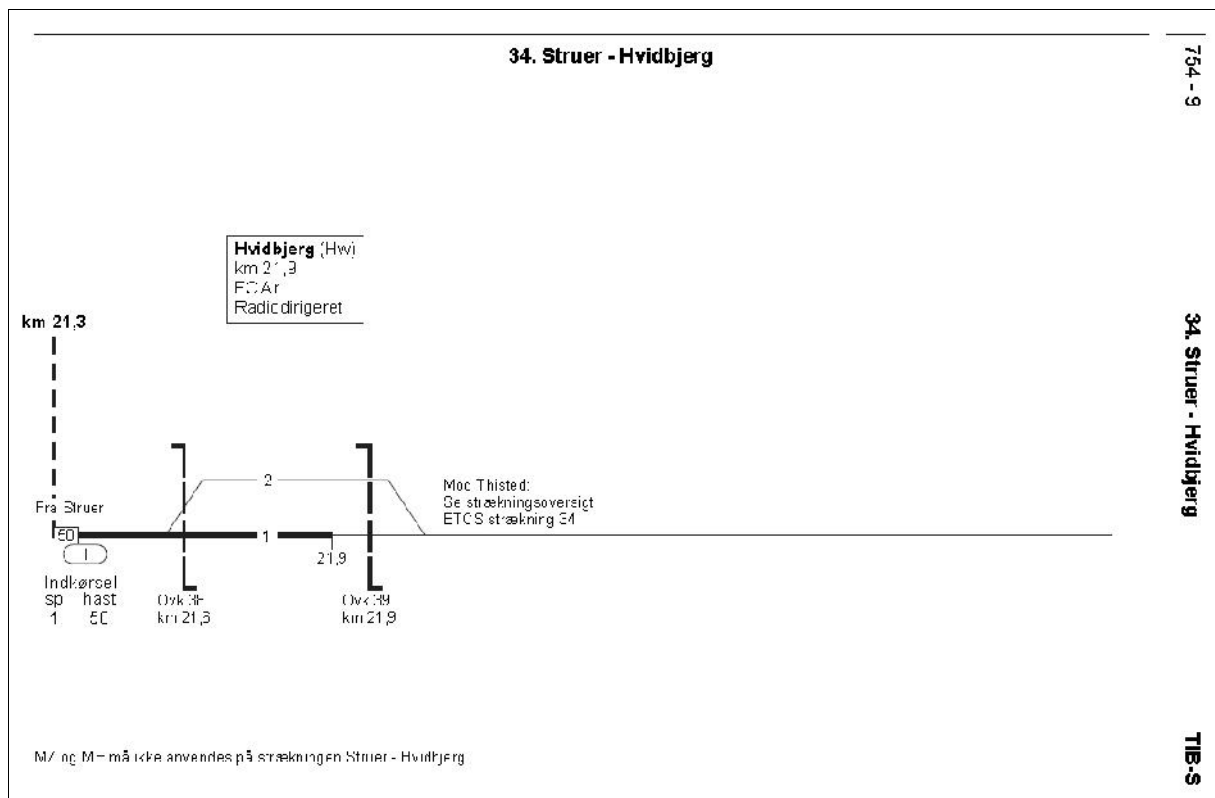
34. Struer - Hvidbjerg

754 - 9

Hvidbjerg (Hw)
km 21,3
ECAn
Radiodirigeret

km 21,3

Fra Struer

50

1

2

1

21,9

Mod Thisted:
Se strækningsoversigt
ETCS strækning 34

Indkørsel
sp hast
1 50

Ovk 38
km 21,3

Ovk 39
km 21,9

34. Struer - Hvidbjerg

MZ og MQ må ikke anvendes på strækningen Struer - Hvidbjerg

TIB-S